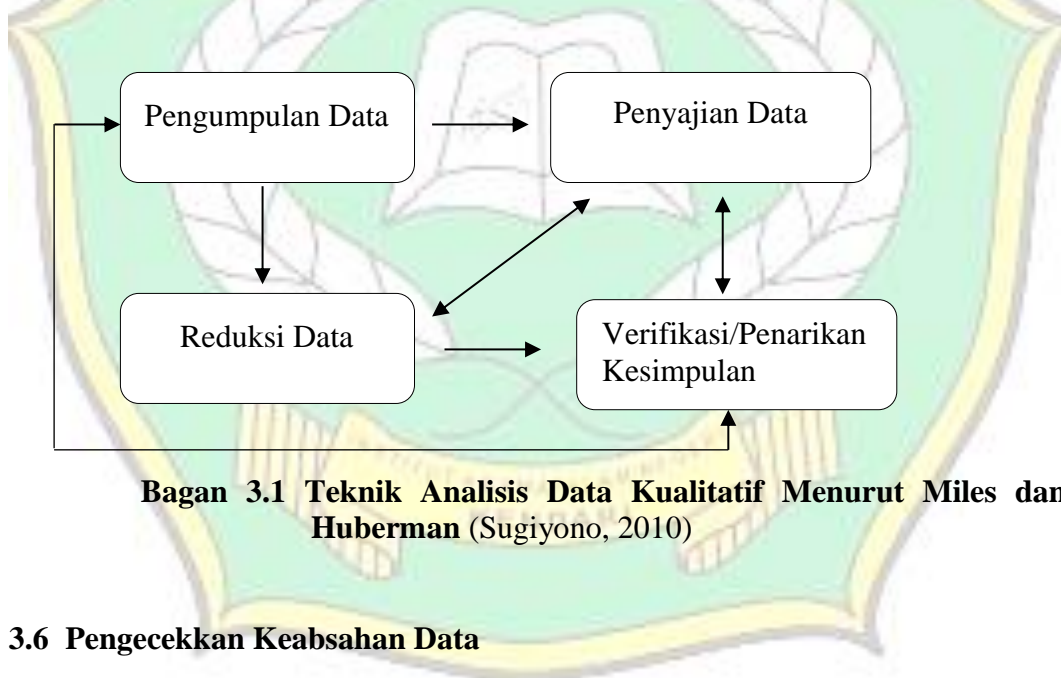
Pengumpulan Data

Penyajian Data

Reduksi Data

Verifikasi/Penarikan Kesimpulan

**Bagan 3.1 Teknik Analisis Data Kualitatif Menurut Miles dan Huberman** (Sugiyono, 2010)

**3.6 Pengecekkan Keabsahan Data**